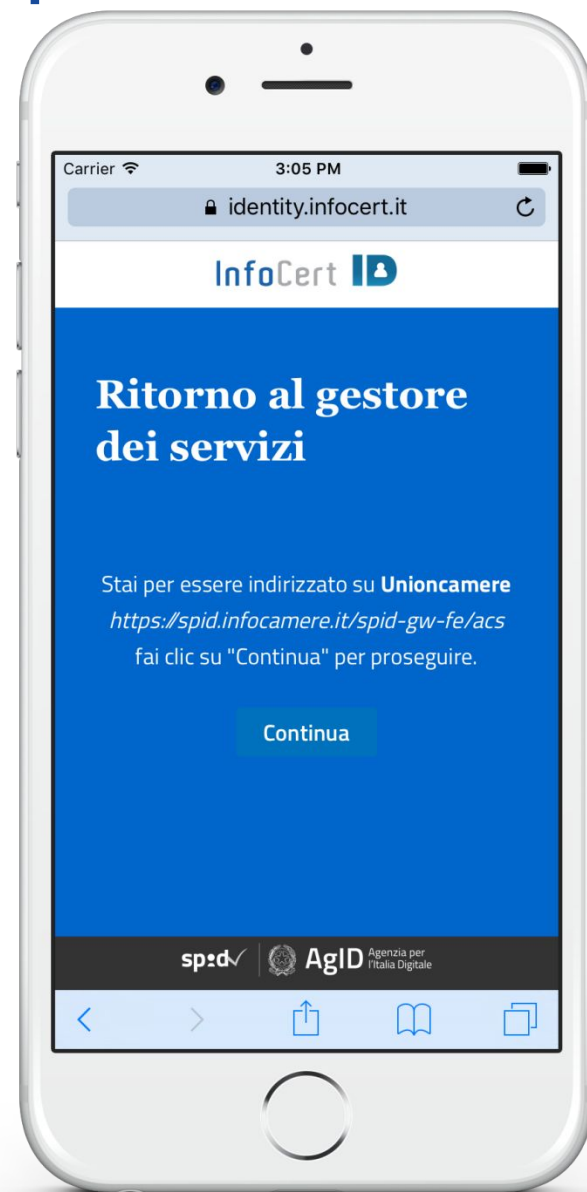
Carrier 3:05 PM

identity.infocert.it

InfoCert ID

Ritorno al gestore dei servizi

Stai per essere indirizzato su **Unioncamere**
*https://spid.infocamere.it/spid-gw-fe/acs*
fai clic su "Continua" per proseguire.

Continua

spid AgID Agenzia per l'Italia Digitale